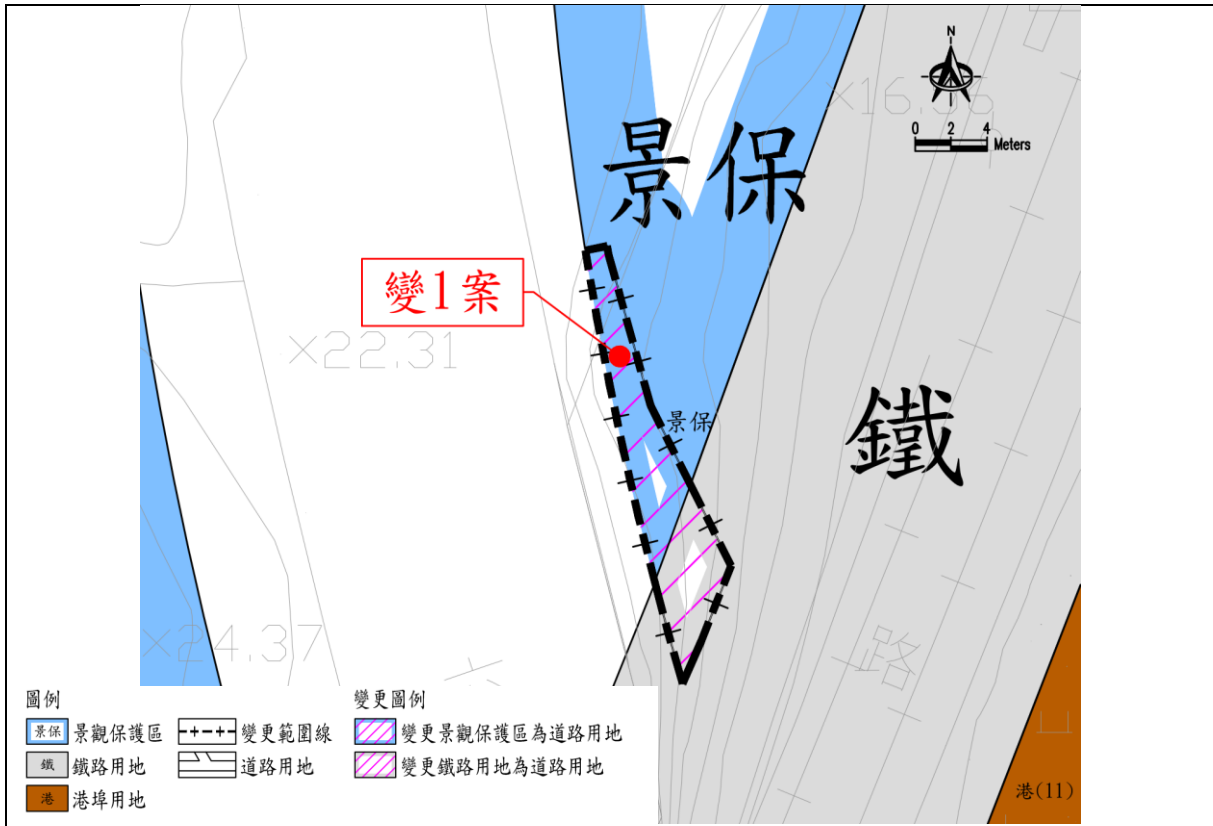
N

0 2 4 Meters

×16.66

景保

變1案

×22.31

景保

鐵

×24.37

路

港(11)

圖例

景保 景觀保護區

鐵 鐵路用地

港 港埠用地

變更範圍線

道路用地

變更圖例

變更景觀保護區為道路用地

變更鐵路用地為道路用地